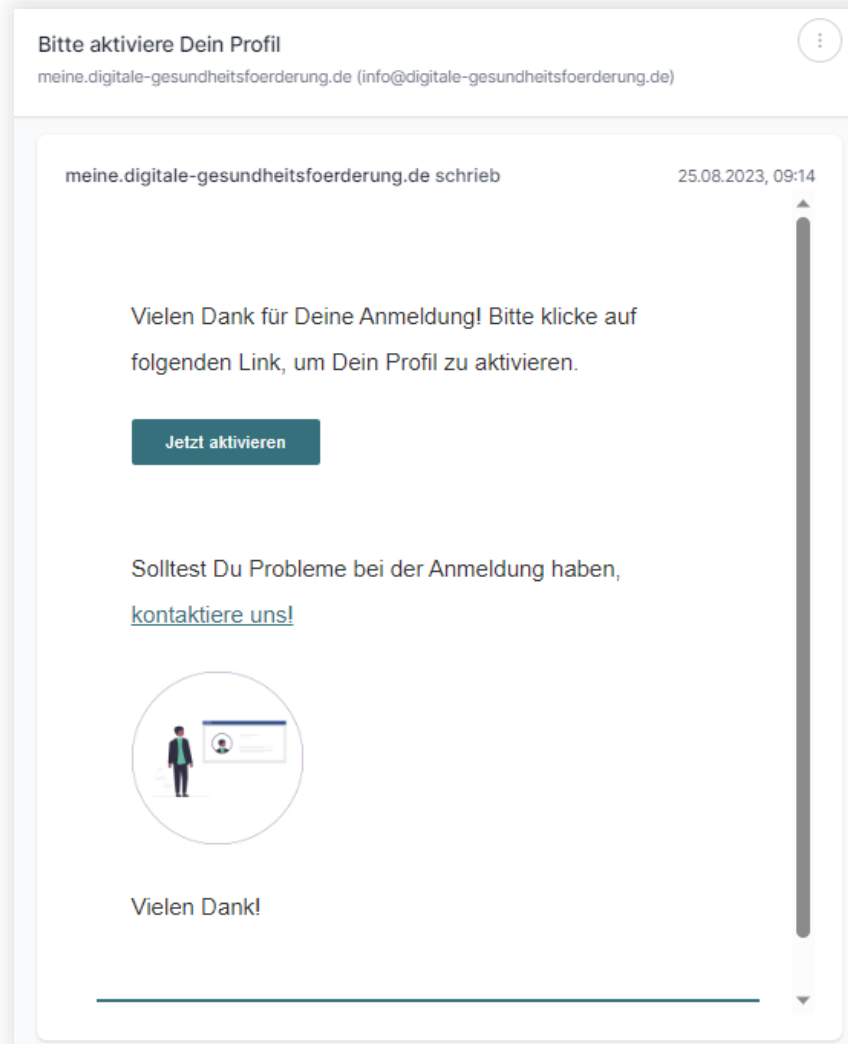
Bitte aktiviere Dein Profil
meine.digitale-gesundheitsfoerderung.de (info@digitale-gesundheitsfoerderung.de)

meine.digitale-gesundheitsfoerderung.de schrieb
25.08.2023, 09:14

Vielen Dank für Deine Anmeldung! Bitte klicke auf folgenden Link, um Dein Profil zu aktivieren.

Jetzt aktivieren

Solltest Du Probleme bei der Anmeldung haben, kontaktiere uns!

Vielen Dank!